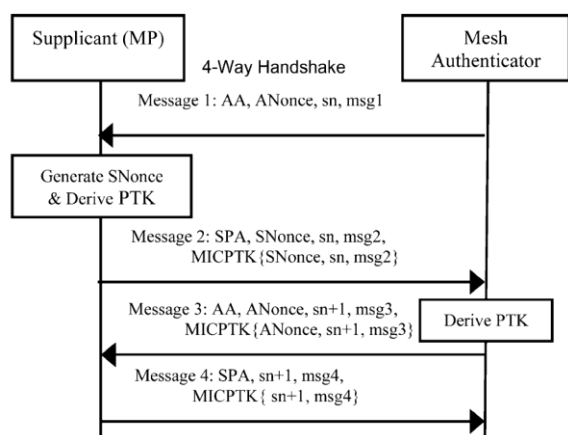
Supplicant (MP)

Mesh Authenticator

4-Way Handshake

Message 1: AA, ANonce, sn, msg1

Generate SNonce & Derive PTK

Message 2: SPA, SNonce, sn, msg2, MICPTK{SNonce, sn, msg2}

Message 3: AA, ANonce, sn+1, msg3, MICPTK{ANonce, sn+1, msg3}

Derive PTK

Message 4: SPA, sn+1, msg4, MICPTK{ sn+1, msg4}